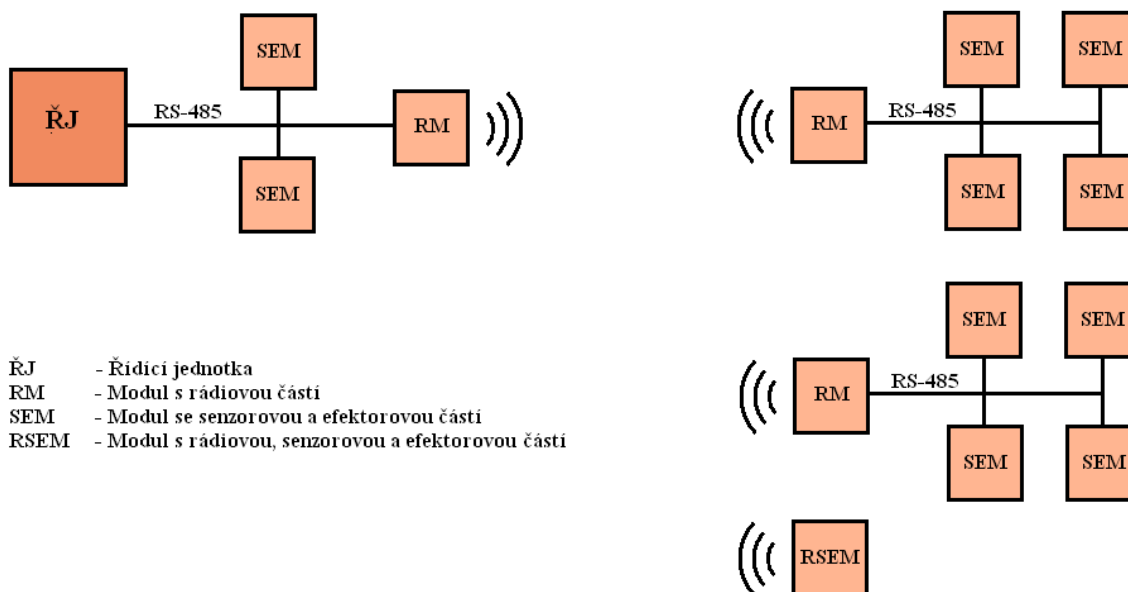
SEM

ŘJ

RS-485

RM

SEM

RM

RS-485

SEM

SEM

SEM

SEM

SEM

SEM

RM

RS-485

SEM

SEM

RSEM

| | |
|---|---|
| ŘJ | - Řídící jednotka |
| RM | - Modul s rádiovou částí |
| SEM | - Modul se senzorovou a efektorovou částí |
| RSEM | - Modul s rádiovou, senzorovou a efektorovou částí |